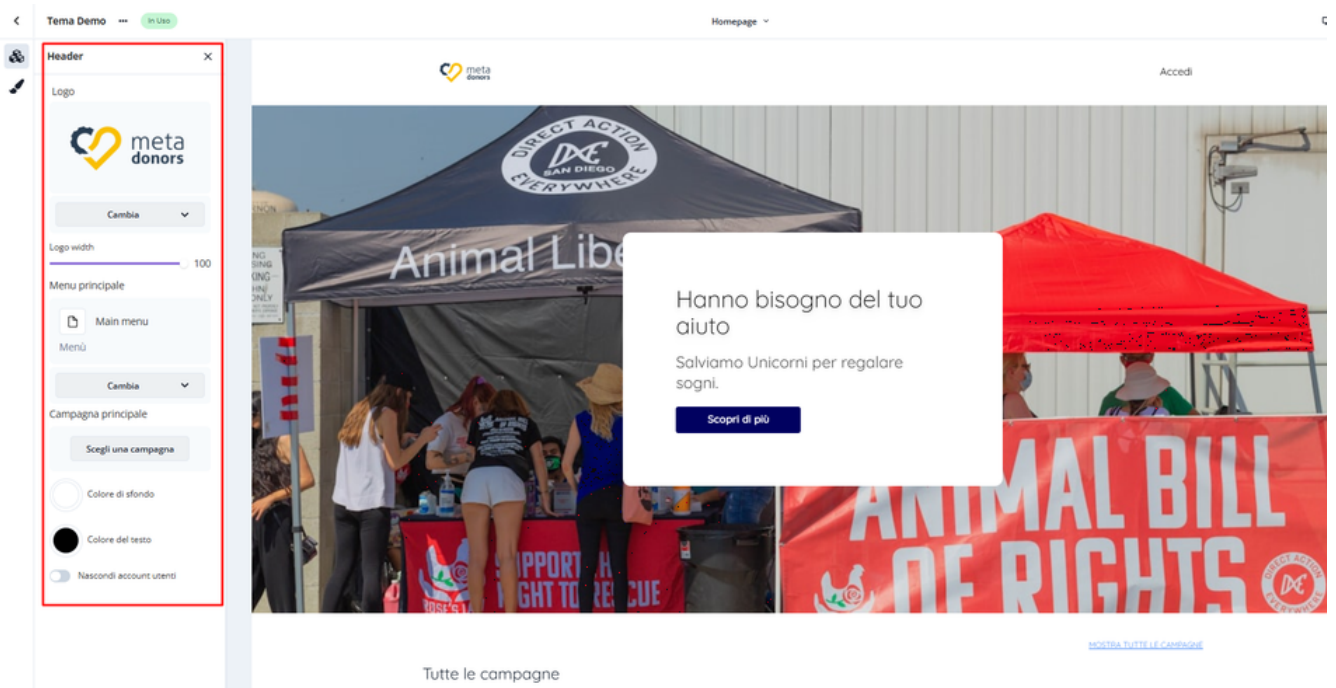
Tema Demo ··· In Uso

Homepage

Header

Logo

meta donors

Cambia

Logo width

100

Menu principale

Main menu

Menù

Cambia

Campagna principale

Scegli una campagna

Colore di sfondo

Colore del testo

Nascondi account utenti

meta donors

Accedi

DIRECT ACTION EVERYWHERE SAN DIEGO

Animal Libe

Hanno bisogno del tuo aiuto

Salviamo Unicorni per regalare sogni.

Scopri di più

SUPPORT THE RIGHT TO RESCUE

ANIMAL BILL OF RIGHTS

DIRECT ACTION EVERYWHERE

MOSTRA TUTTE LE CAMPAGNE

Tutte le campagne